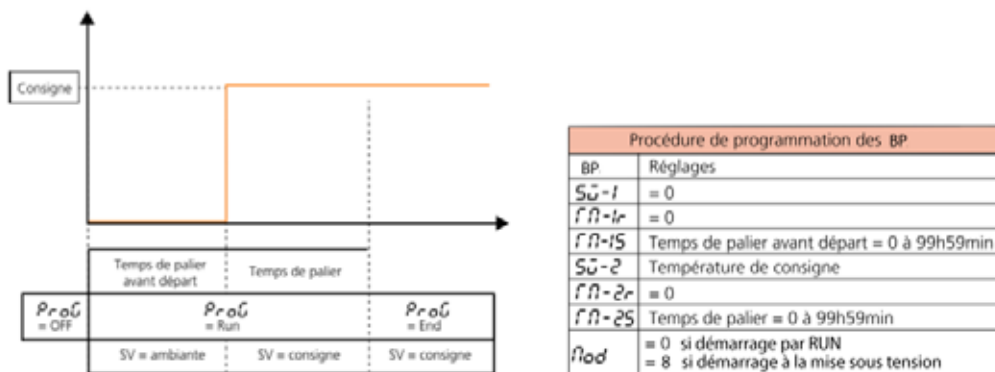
Consigne

| Temps de palier avant départ | Temps de palier | |
|---|---|---|

| ProG = OFF | ProG = Run | ProG = End |
|---|---|---|
| | SV = ambiante | SV = consigne | SV = consigne |

| Procédure de programmation des BP | |
|---|---|
| BP | Réglages |
| SV-1 | = 0 |
| TM-1r | = 0 |
| TM-1S | Temps de palier avant départ = 0 à 99h59min |
| SV-2 | Température de consigne |
| TM-2r | = 0 |
| TM-2S | Temps de palier = 0 à 99h59min |
| Mod | = 0 si démarrage par RUN<br>= 8 si démarrage à la mise sous tension |